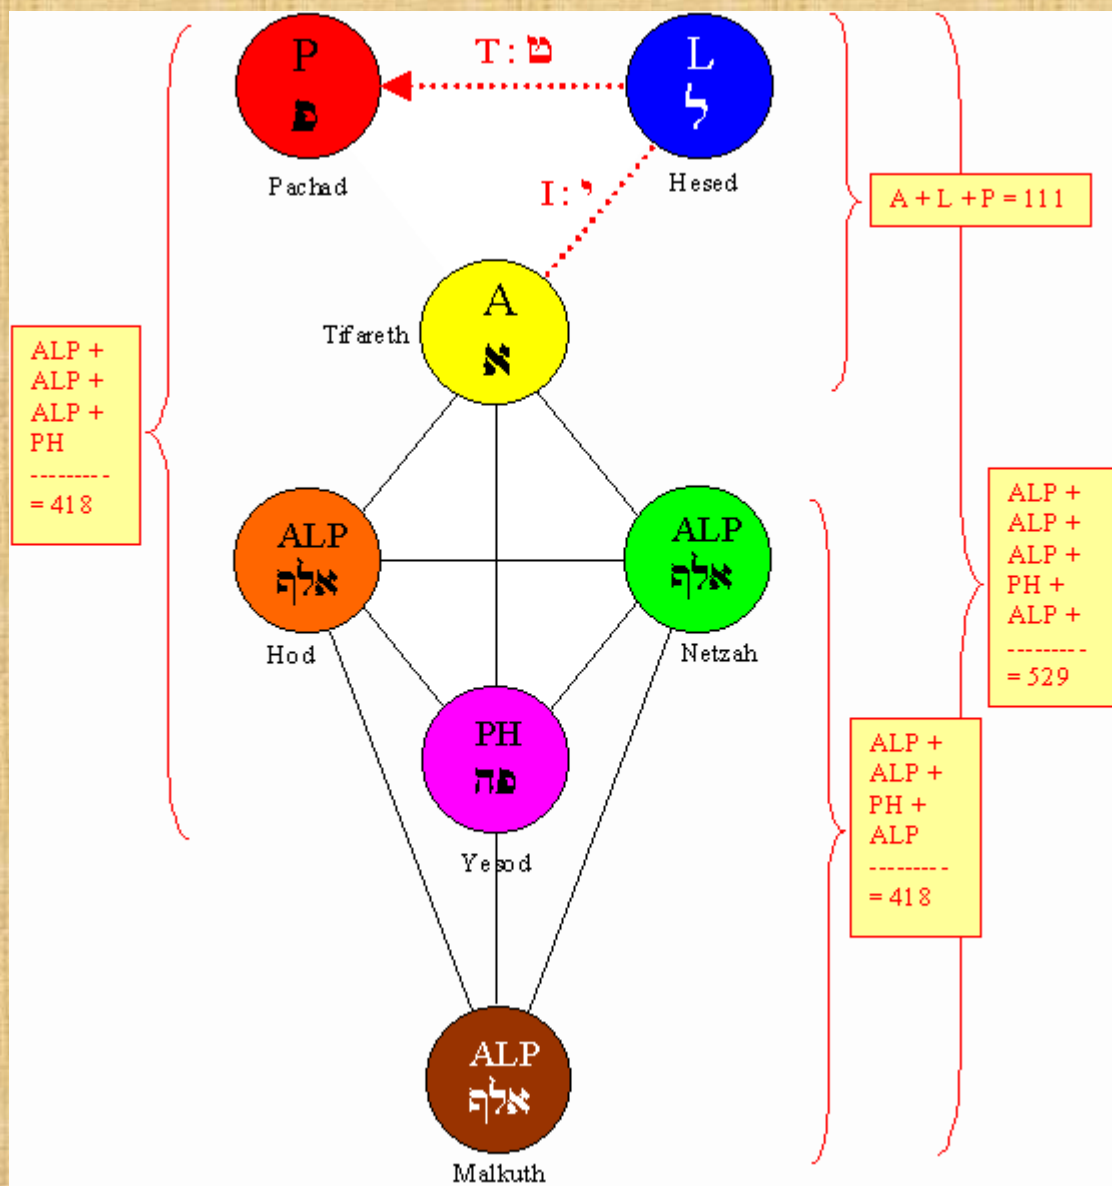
P
פ
Pachad

T : ט

L
ל
Hesed

I : י

A + L + P = 111

A
א
Tifareth

ALP +
ALP +
ALP +
PH
--------
= 418

ALP
אלף
Hod

ALP
אלף
Netzah

ALP +
ALP +
ALP +
PH +
ALP +
--------
= 529

PH
פה
Yesod

ALP +
ALP +
PH +
ALP
--------
= 418

ALP
אלף
Malkuth